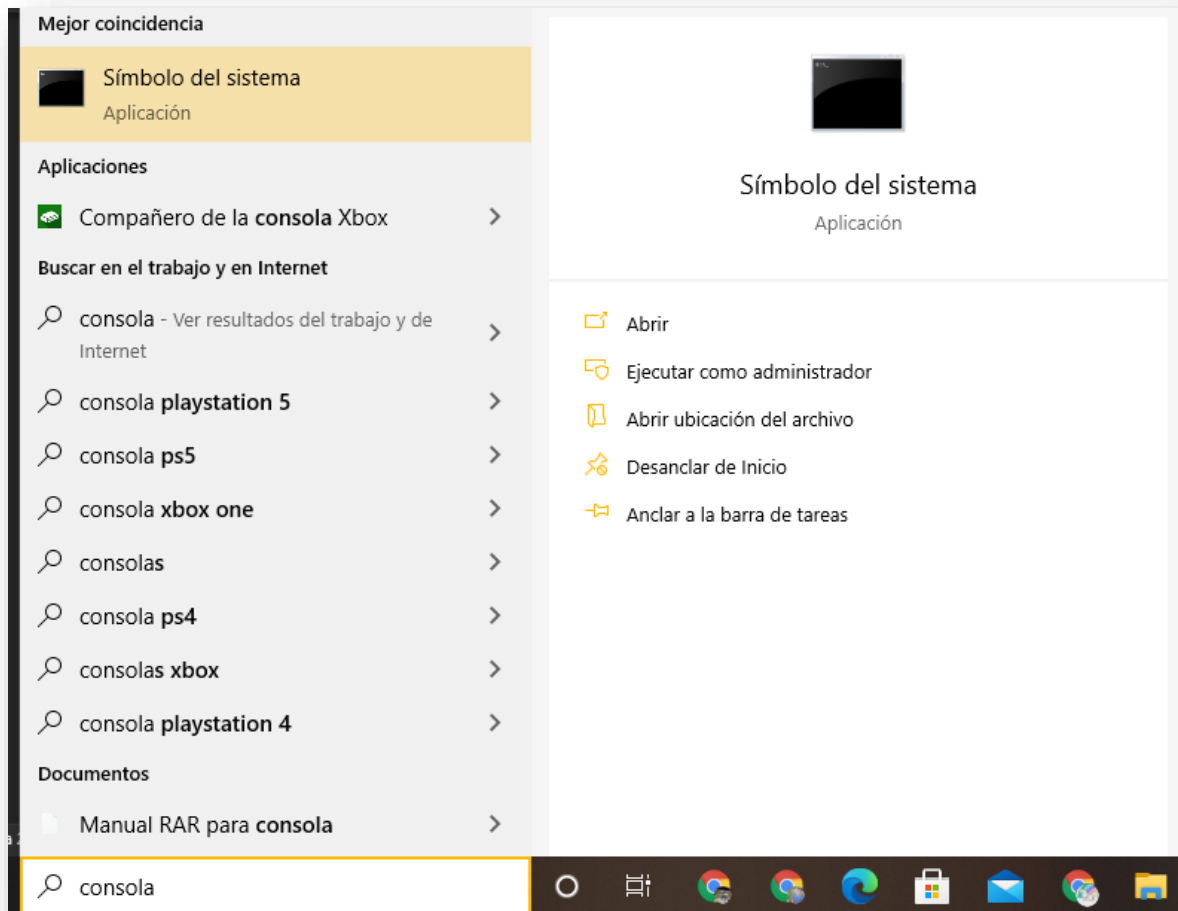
Mejor coincidencia

Símbolo del sistema
Aplicación

Aplicaciones

Compañero de la consola Xbox

Buscar en el trabajo y en Internet

consola - Ver resultados del trabajo y de Internet

consola playstation 5

consola ps5

consola xbox one

consolas

consola ps4

consolas xbox

consola playstation 4

Documentos

Manual RAR para consola

consola

Símbolo del sistema
Aplicación

Abrir

Ejecutar como administrador

Abrir ubicación del archivo

Desanclar de Inicio

Anclar a la barra de tareas